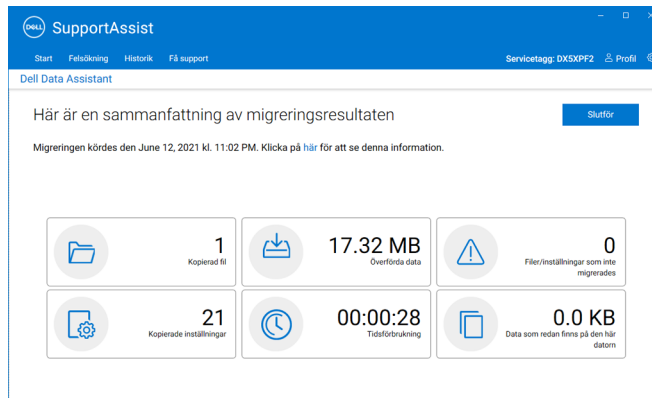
DELL SupportAssist

Start Felsökning Historik Få support

Servicetagg: DX5XPF2 Profil

Dell Data Assistant

Här är en sammanfattning av migreringsresultaten

Slutför

Migreringen kördes den June 12, 2021 kl. 11:02 PM. Klicka på här för att se denna information.

1
Kopierad fil

17.32 MB
Överförda data

0
Filer/inställningar som inte migrerades

21
Kopierade inställningar

00:00:28
Tidsförbrukning

0.0 KB
Data som redan finns på den här datorn